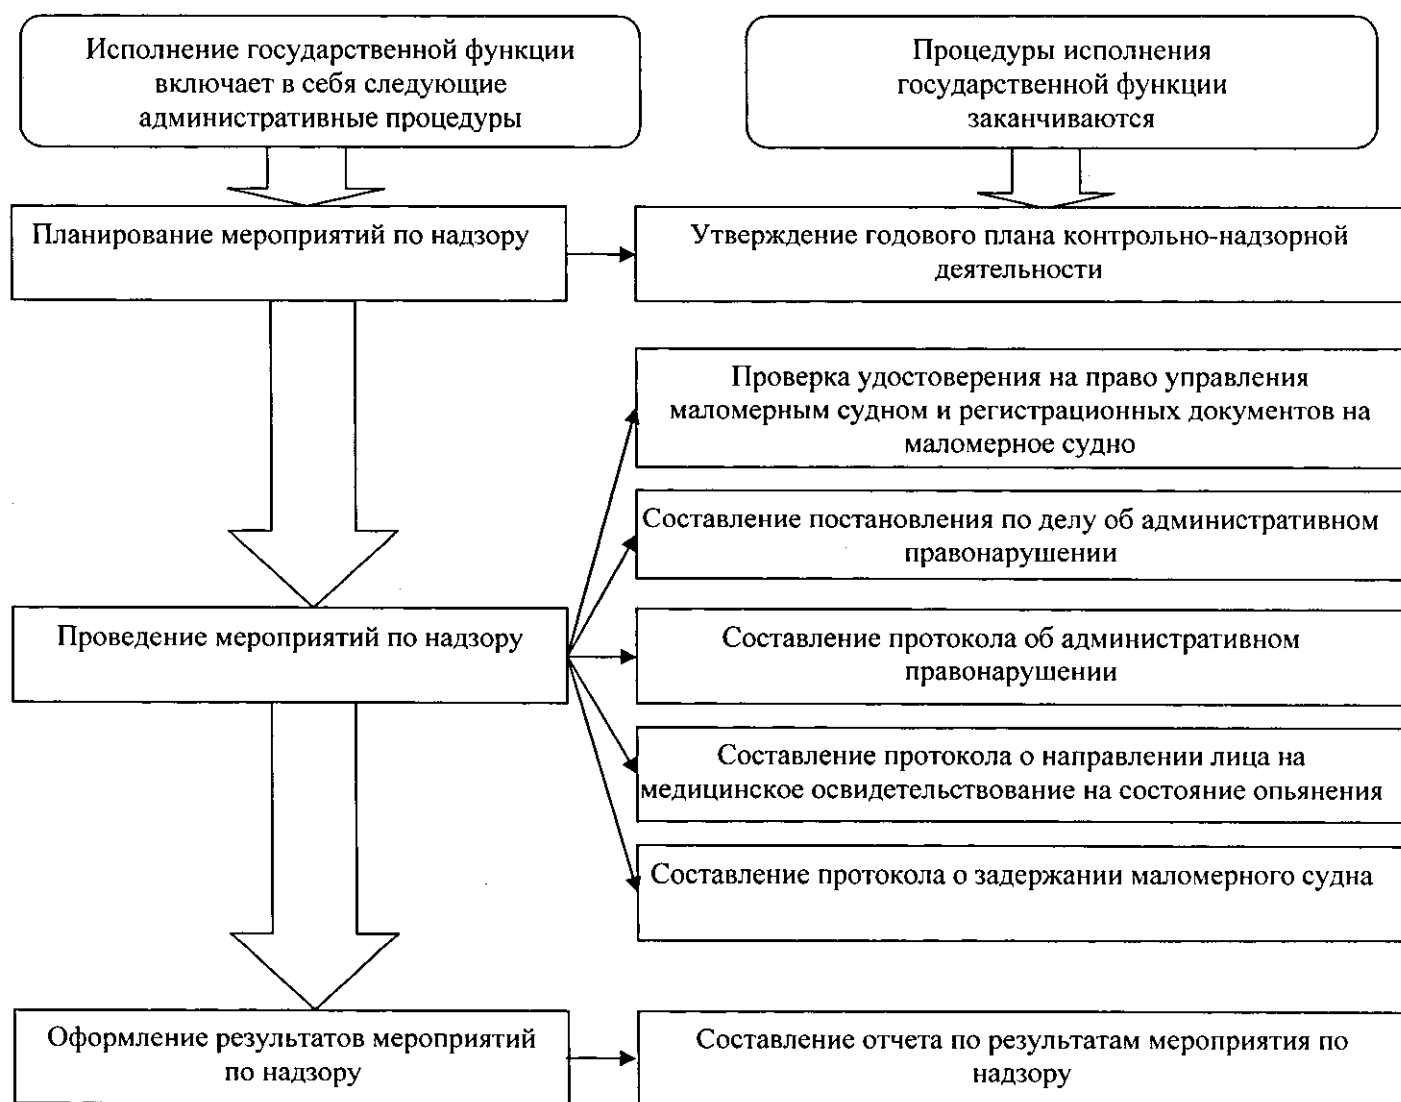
Исполнение государственной функции включает в себя следующие административные процедуры

Процедуры исполнения государственной функции заканчиваются

Планирование мероприятий по надзору

Утверждение годового плана контрольно-надзорной деятельности

Проверка удостоверения на право управления маломерным судном и регистрационных документов на маломерное судно

Составление постановления по делу об административном правонарушении

Проведение мероприятий по надзору

Составление протокола об административном правонарушении

Составление протокола о направлении лица на медицинское освидетельствование на состояние опьянения

Составление протокола о задержании маломерного судна

Оформление результатов мероприятий по надзору

Составление отчета по результатам мероприятия по надзору